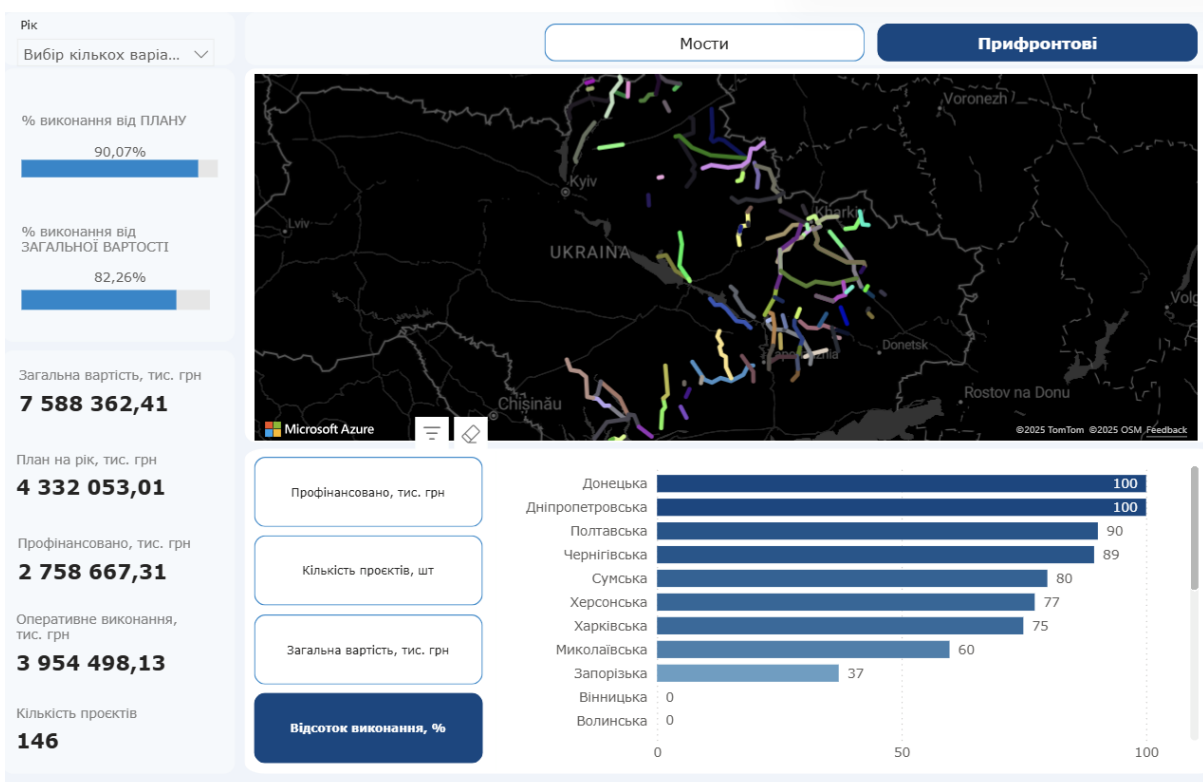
Рік
Вибір кількох варіа...

Мости
Прифронтові

% виконання від ПЛАНУ
90,07%

% виконання від ЗАГАЛЬНОЇ ВАРТОСТІ
82,26%

Загальна вартість, тис. грн
7 588 362,41

План на рік, тис. грн
4 332 053,01

Профінансовано, тис. грн
2 758 667,31

Оперативне виконання, тис. грн
3 954 498,13

Кількість проєктів
146

Voronezh
Kyiv
Kharkiv
UKRAINA
Zaporizhzhia
Donetsk
Chișinău
Rostov na Donu
Volg
Microsoft Azure
©2025 TomTom ©2025 OSM Feedback

Профінансовано, тис. грн
Кількість проєктів, шт
Загальна вартість, тис. грн
Відсоток виконання, %

| | |
|---|---|
| Донецька | 100 |
| Дніпропетровська | 100 |
| Полтавська | 90 |
| Чернігівська | 89 |
| Сумська | 80 |
| Херсонська | 77 |
| Харківська | 75 |
| Миколаївська | 60 |
| Запорізька | 37 |
| Вінницька | 0 |
| Волинська | 0 |

0 50 100